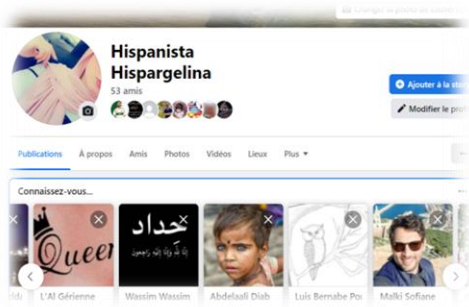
Changer la photo de couverture

Hispanista Hispargelina

53 amis

Ajouter à la story

Modifier le profil

Publications
À propos
Amis
Photos
Vidéos
Lieux
Plus

Connaissez-vous...

Queen

حداد

إنا لله وإنا إليه راجعون

L'Al Gérienne

Wassim Wassim

Abdelaali Diab

Luis Bernabe Po

Malki Sofiane